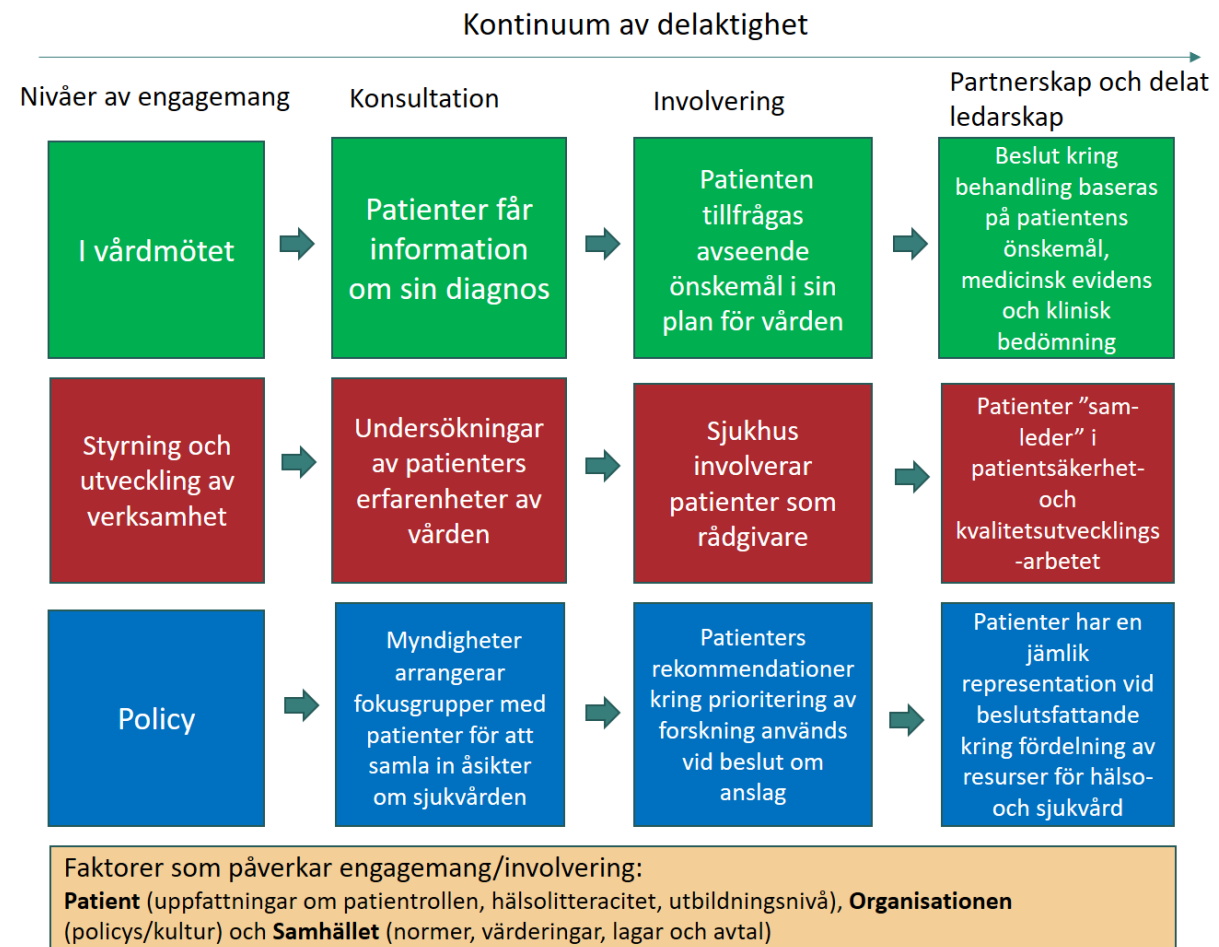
Kontinuum av delaktighet

Nivåer av engagemang

Konsultation

Involvering

Partnerskap och delat ledarskap

I vårdmötet

Patienter får information om sin diagnos

Patienten tillfrågas avseende önskemål i sin plan för vården

Beslut kring behandling baseras på patientens önskemål, medicinsk evidens och klinisk bedömning

Styrning och utveckling av verksamhet

Undersökningar av patienters erfarenheter av vården

Sjukhus involverar patienter som rådgivare

Patienter ”sam-leder” i patientsäkerhet- och kvalitetsutvecklings-arbetet

Policy

Myndigheter arrangerar fokusgrupper med patienter för att samla in åsikter om sjukvården

Patienters rekommendationer kring prioritering av forskning används vid beslut om anslag

Patienter har en jämlik representation vid beslutsfattande kring fördelning av resurser för hälso- och sjukvård

Faktorer som påverkar engagemang/involvering:
**Patient** (uppfattningar om patientrollen, hälsolitteracitet, utbildningsnivå), **Organisationen** (policys/kultur) och **Samhället** (normer, värderingar, lagar och avtal)